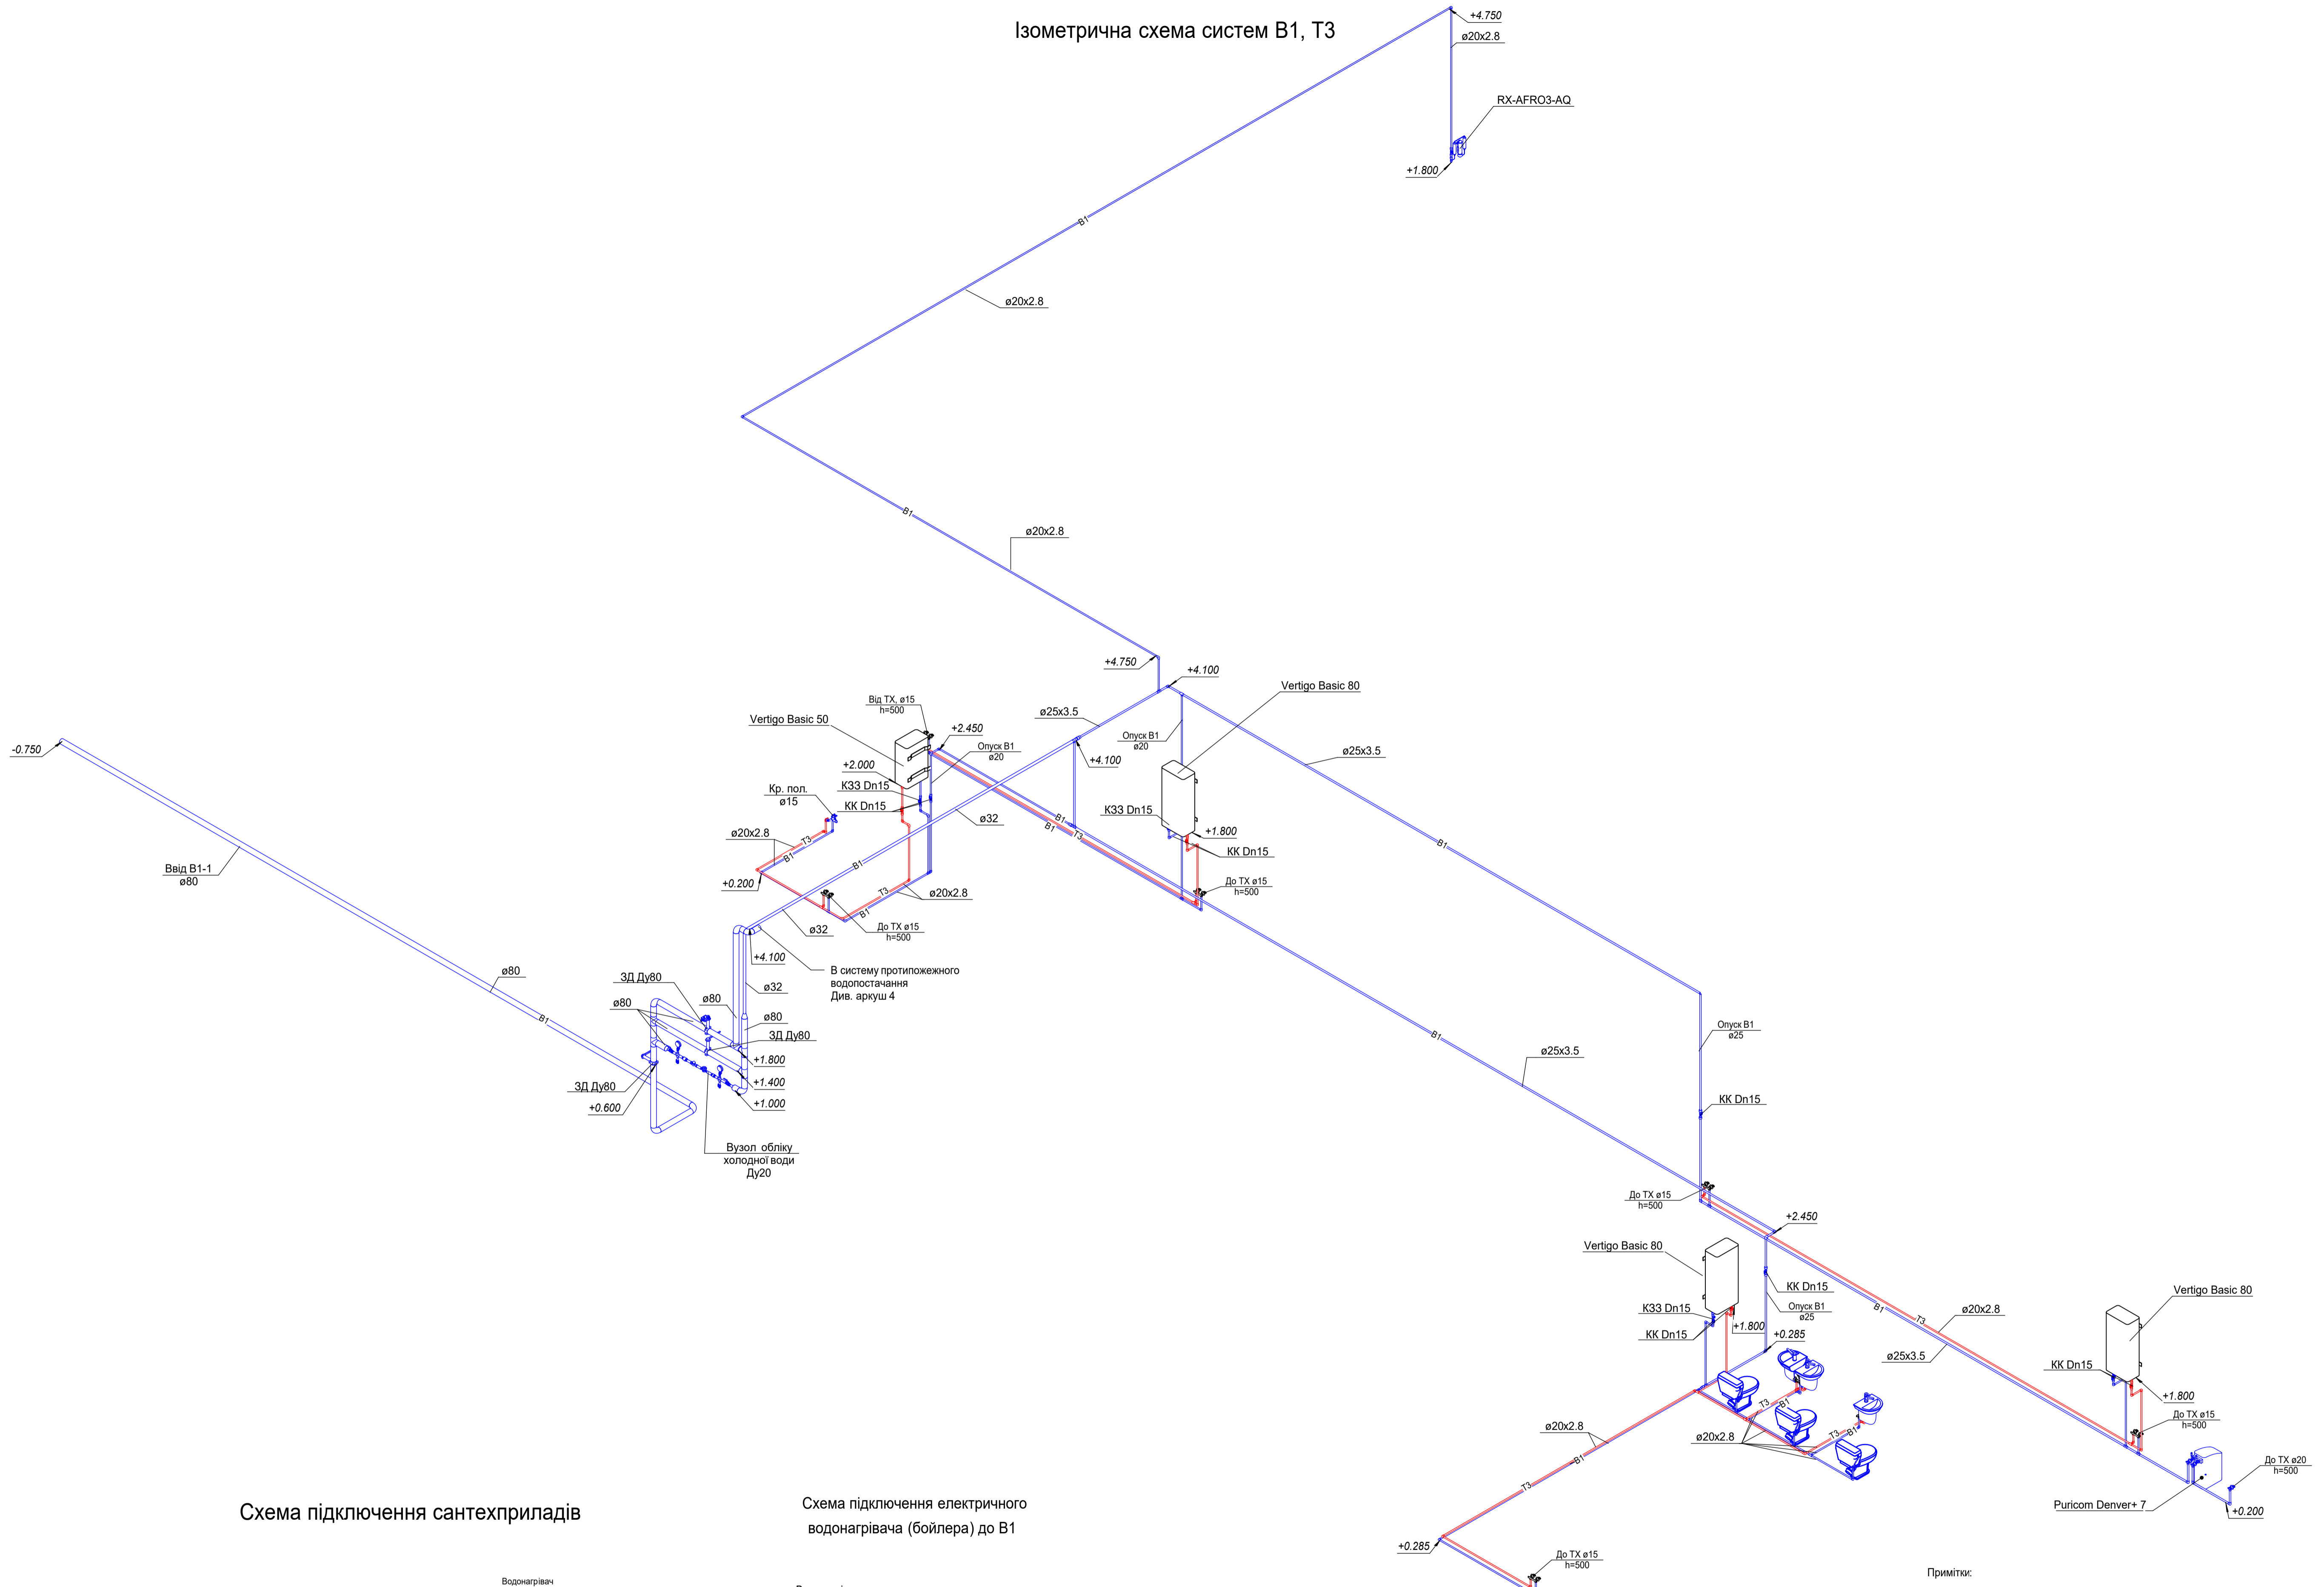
Ізометрична схема систем В1, Т3

+4.750
ø20x2.8
RX-AFRO3-AQ
+1.800
В1
ø20x2.8
В1
ø20x2.8
+4.750
+4.100
Vertigo Basic 80
ø25x3.5
Опуск В1
ø20
ø25x3.5
Від ТХ. ø15
h=500
Vertigo Basic 50
+2.450
Опуск В1
ø20
+4.100
-0.750
+2.000
КЗЗ Dn15
КЗЗ Dn15
Кр. пол.
ø15
КК Dn15
+1.800
ø32
КК Dn15
В1
ø20x2.8
До ТХ ø15
h=500
Ввід В1-1
ø80
+0.200
ø20x2.8
До ТХ ø15
h=500
ø32
+4.100
В систему протипожежного водопостачання
Див. аркуш 4
ø80
ЗД Ду80
ø32
ø80
ø80
ø80
ЗД Ду80
В1
Опуск В1
ø25
+1.800
ø25x3.5
+1.400
ЗД Ду80
+1.000
КК Dn15
+0.600
Вузол обліку холодної води
Ду20
До ТХ ø15
h=500
+2.450
Vertigo Basic 80
КК Dn15
Vertigo Basic 80
КЗЗ Dn15
Опуск В1
ø25
ø20x2.8
КК Dn15
+1.800
+0.285
ø25x3.5
КК Dn15
+1.800
ø20x2.8
ø20x2.8
До ТХ ø15
h=500
До ТХ ø20
h=500
Puricom Denver+ 7
+0.200
Схема підключення сантехприладів
Схема підключення електричного водонагрівача (бойлера) до В1
+0.285
До ТХ ø15
h=500
Водонагрівач
Примітки: